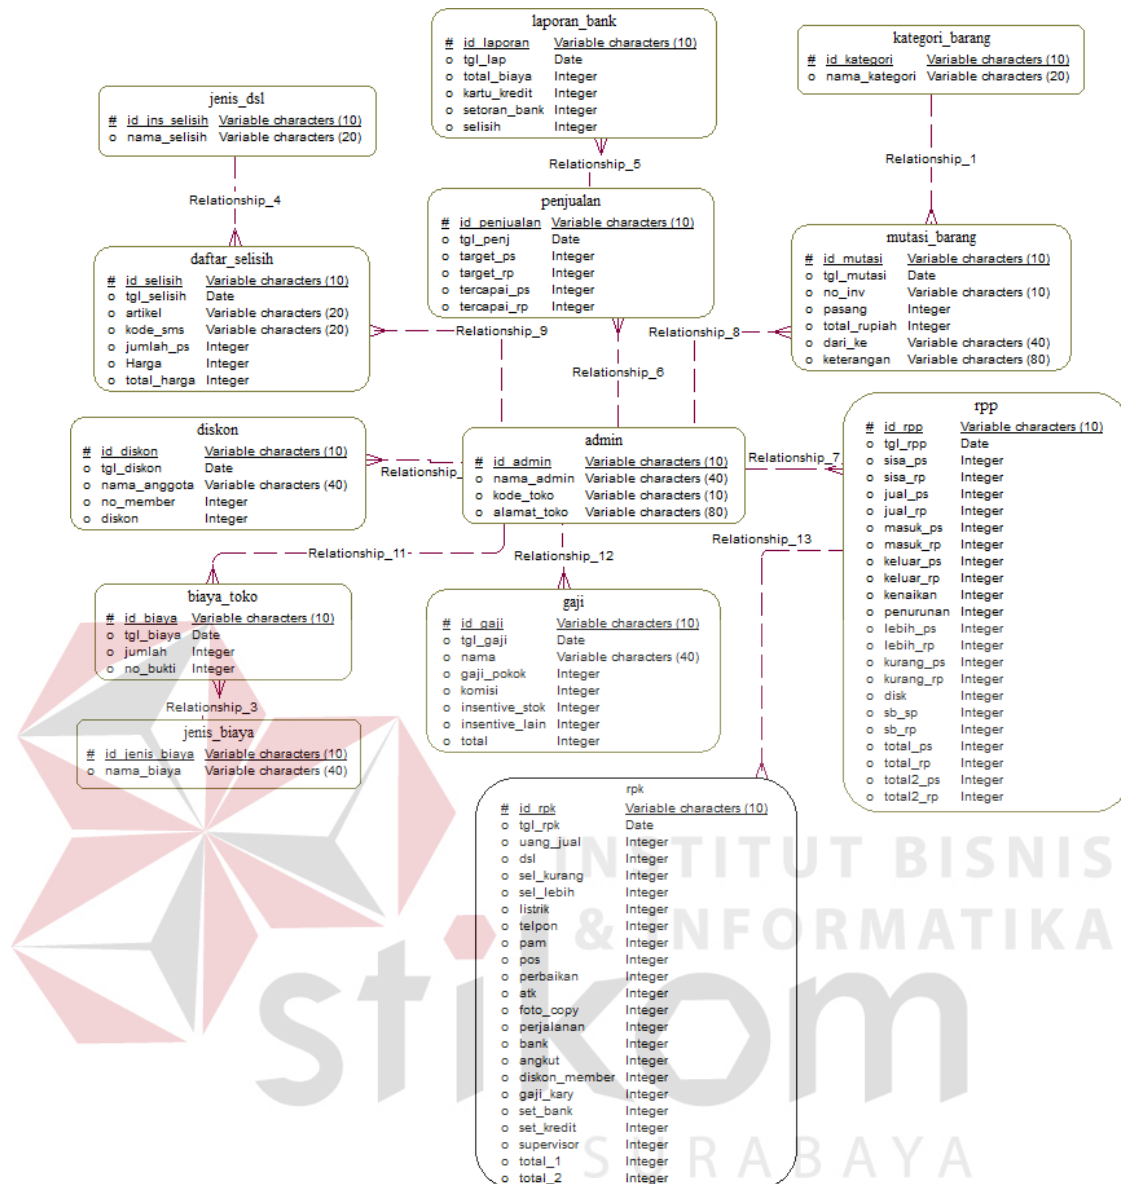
laporan_bank
# id_laporan Variable characters (10)
o tgl_lap Date
o total_biaya Integer
o kartu_kredit Integer
o setoran_bank Integer
o selisih Integer

kategori_barang
# id_kategori Variable characters (10)
o nama_kategori Variable characters (20)

jenis_dsl
# id_jns_selisih Variable characters (10)
o nama_selisih Variable characters (20)

Relationship_5

Relationship_1

Relationship_4

penjualan
# id_penjualan Variable characters (10)
o tgl_penj Date
o target_ps Integer
o target_rp Integer
o tercapai_ps Integer
o tercapai_rp Integer

mutasi_barang
# id_mutasi Variable characters (10)
o tgl_mutasi Date
o no_inv Variable characters (10)
o pasang Integer
o total_rupiah Integer
o dari_ke Variable characters (40)
o keterangan Variable characters (80)

daftar_selisih
# id_selisih Variable characters (10)
o tgl_selisih Date
o artikel Variable characters (20)
o kode_sms Variable characters (20)
o jumlah_ps Integer
o Harga Integer
o total_harga Integer

Relationship_9

Relationship_8

Relationship_6

diskon
# id_diskon Variable characters (10)
o tgl_diskon Date
o nama_anggota Variable characters (40)
o no_member Integer
o diskon Integer

Relationship_

admin
# id_admin Variable characters (10)
o nama_admin Variable characters (40)
o kode_toko Variable characters (10)
o alamat_toko Variable characters (80)

Relationship_7

rpp
# id_rpp Variable characters (10)
o tgl_rpp Date
o sisa_ps Integer
o sisa_rp Integer
o jual_ps Integer
o jual_rp Integer
o masuk_ps Integer
o masuk_rp Integer
o keluar_ps Integer
o keluar_rp Integer
o kenaikan Integer
o penurunan Integer
o lebih_ps Integer
o lebih_rp Integer
o kurang_ps Integer
o kurang_rp Integer
o disk Integer
o sb_sp Integer
o sb_rp Integer
o total_ps Integer
o total_rp Integer
o total2_ps Integer
o total2_rp Integer

Relationship_11

Relationship_12

Relationship_13

biaya_toko
# id_biaya Variable characters (10)
o tgl_biaya Date
o jumlah Integer
o no_bukti Integer

gaji
# id_gaji Variable characters (10)
o tgl_gaji Date
o nama Variable characters (40)
o gaji_pokok Integer
o komisi Integer
o insentive_stok Integer
o insentive_lain Integer
o total Integer

Relationship_3

jenis_biaya
# id_jenis_biaya Variable characters (10)
o nama_biaya Variable characters (40)

rpk
# id_rpk Variable characters (10)
o tgl_rpk Date
o uang_jual Integer
o dsl Integer
o sel_kurang Integer
o sel_lebih Integer
o listrik Integer
o telpon Integer
o pam Integer
o pos Integer
o perbaikan Integer
o atk Integer
o foto_copy Integer
o perjalanan Integer
o bank Integer
o angkut Integer
o diskon_member Integer
o gaji_kary Integer
o set_bank Integer
o set_kredit Integer
o supervisor Integer
o total_1 Integer
o total_2 Integer

INSTITUT BISNIS & INFORMATIKA stikom SURABAYA